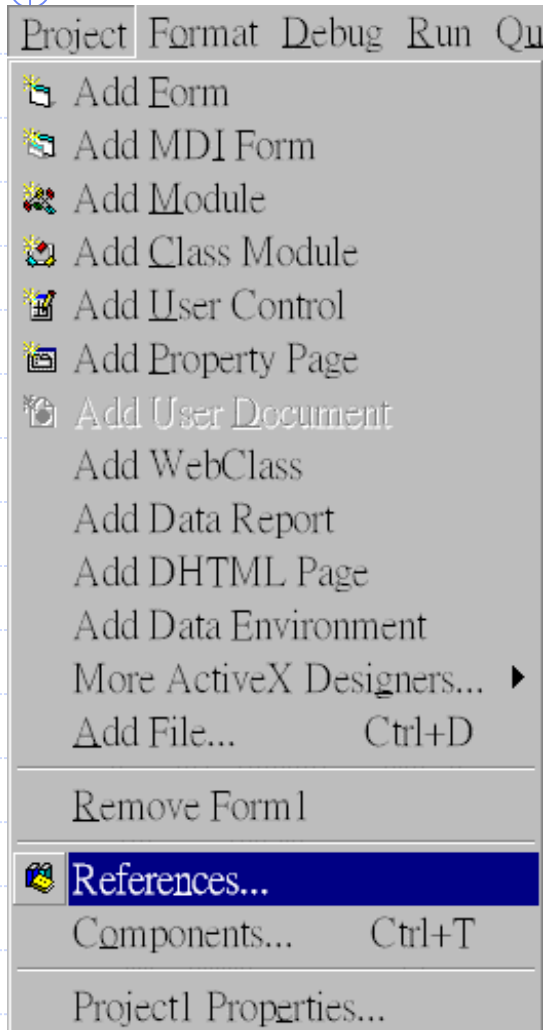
Project Format Debug Run Qu

Add Form
Add MDI Form
Add Module
Add Class Module
Add User Control
Add Property Page
Add User Document
Add WebClass
Add Data Report
Add DHTML Page
Add Data Environment
More ActiveX Designers...
Add File... Ctrl+D

Remove Form1

References...
Components... Ctrl+T

Project1 Properties...